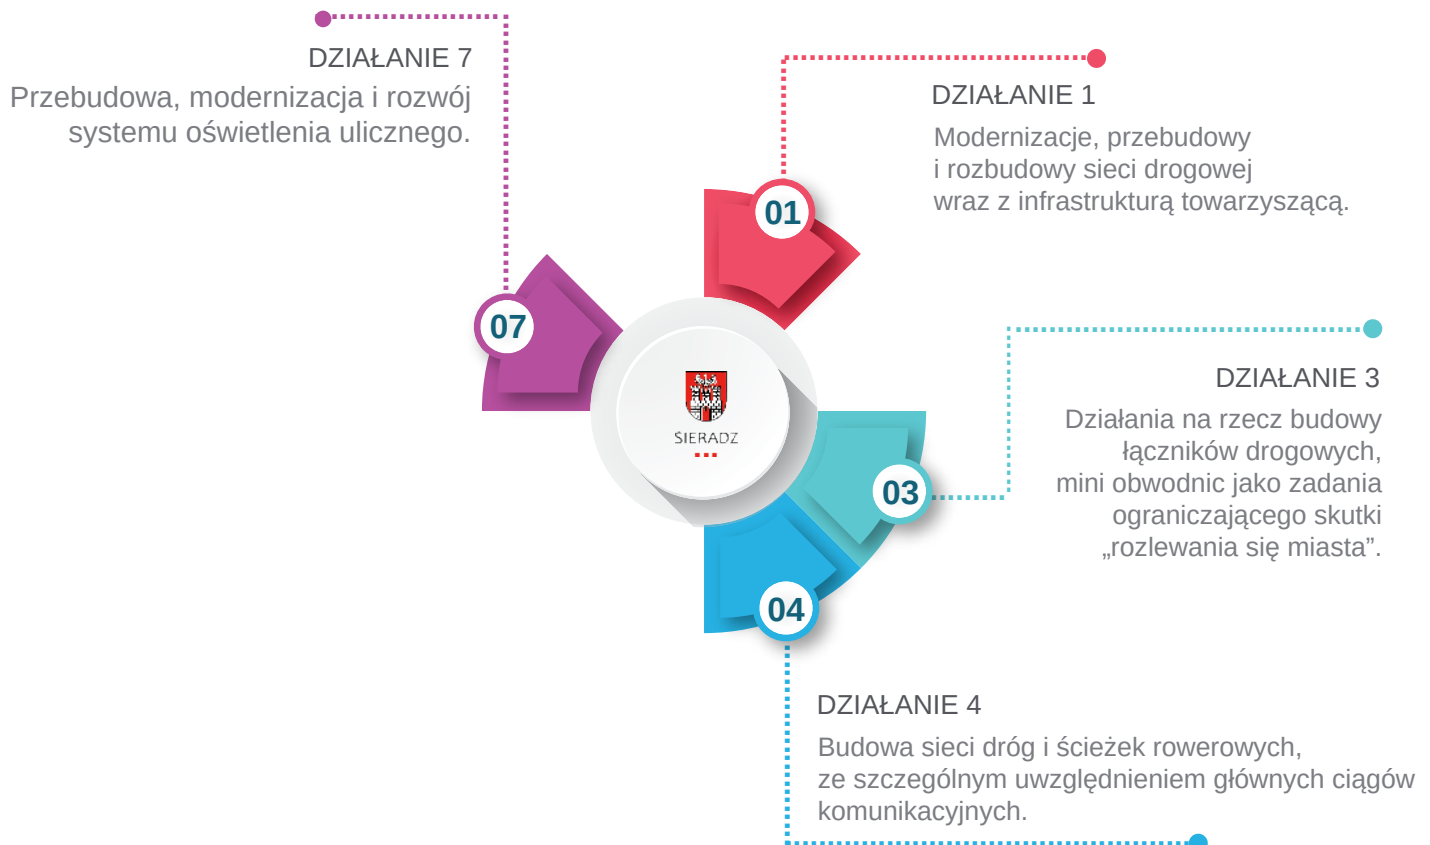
DZIAŁANIE 7
Przebudowa, modernizacja i rozwój systemu oświetlenia ulicznego.

DZIAŁANIE 1
Modernizacje, przebudowy i rozbudowy sieci drogowej wraz z infrastrukturą towarzyszącą.

01

07

SIERADZ

DZIAŁANIE 3
Działania na rzecz budowy łączników drogowych, mini obwodnic jako zadania ograniczającego skutki „rozlewania się miasta”.

03

04

DZIAŁANIE 4
Budowa sieci dróg i ścieżek rowerowych, ze szczególnym uwzględnieniem głównych ciągów komunikacyjnych.